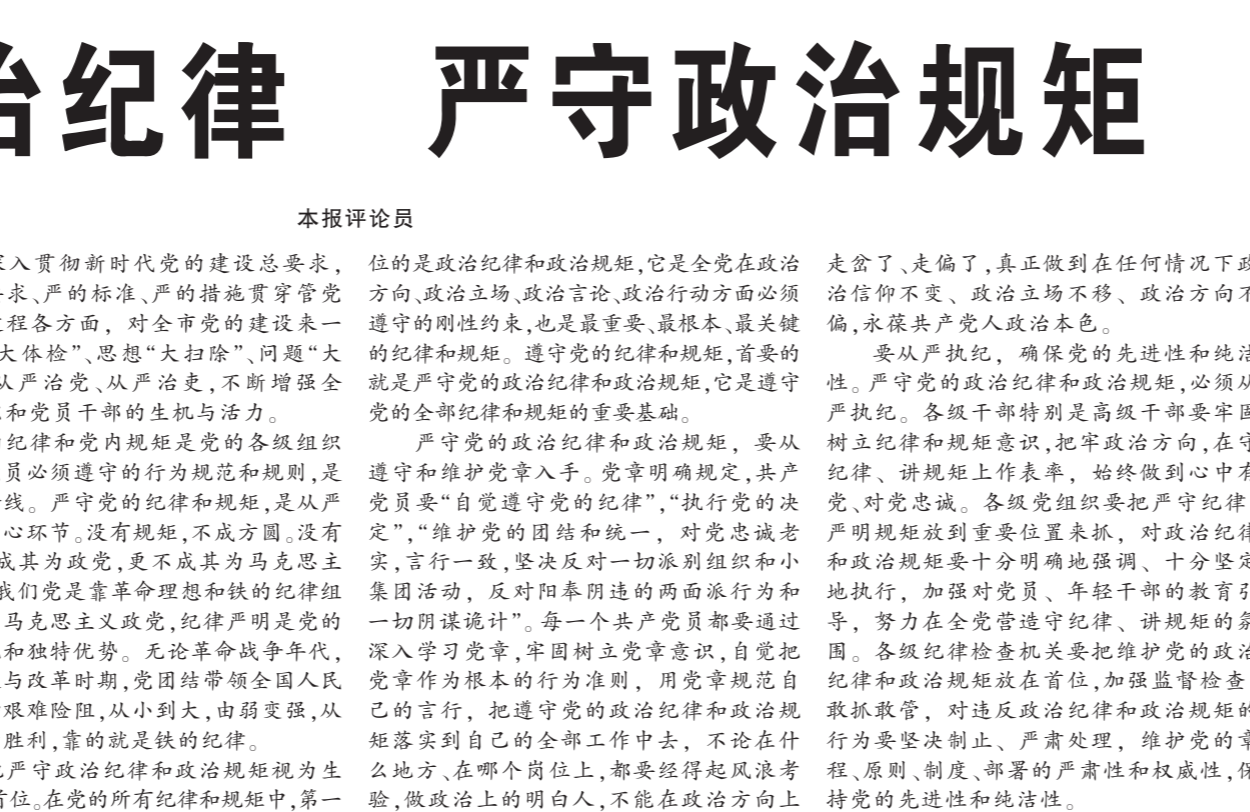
治纪律　严守政治规矩

本报评论员

深入贯彻新时代党的建设总要求，要求、严的标准、严的措施贯穿管党过程各方面，对全市党的建设来一“大体检”、思想“大扫除”、问题“大从严治党、从严治吏，不断增强全织和党员干部的生机与活力。

纪律和党内规矩是党的各级组织员必须遵守的行为规范和规则，是线。严守党的纪律和规矩，是从严心环节。没有规矩，不成方圆。没有成其为政党，更不成其为马克思主我们党是靠革命理想和铁的纪律组马克思主义政党，纪律严明是党的和独特优势。无论革命战争年代，与改革时期，党团结带领全国人民艰难险阻，从小到大，由弱变强，从胜利，靠的就是铁的纪律。

把严守政治纪律和政治规矩视为生首位。在党的所有纪律和规矩中，第一位的是政治纪律和政治规矩，它是全党在政治方向、政治立场、政治言论、政治行动方面必须遵守的刚性约束，也是最重要、最根本、最关键的纪律和规矩。遵守党的纪律和规矩，首要的就是严守党的政治纪律和政治规矩，它是遵守党的全部纪律和规矩的重要基础。

严守党的政治纪律和政治规矩，要从遵守和维护党章入手。党章明确规定，共产党员要“自觉遵守党的纪律”，“执行党的决定”，“维护党的团结和统一，对党忠诚老实，言行一致，坚决反对一切派别组织和小集团活动，反对阳奉阴违的两面派行为和一切阴谋诡计”。每一个共产党员都要通过深入学习党章，牢固树立党章意识，自觉把党章作为根本的行为准则，用党章规范自己的言行，把遵守党的政治纪律和政治规矩落实到自己的全部工作中去，不论在什么地方、在哪个岗位上，都要经得起风浪考验，做政治上的明白人，不能在政治方向上走岔了、走偏了，真正做到在任何情况下政治信仰不变、政治立场不移、政治方向不偏，永葆共产党人政治本色。

要从严执纪，确保党的先进性和纯洁性。严守党的政治纪律和政治规矩，必须从严执纪。各级干部特别是高级干部要牢固树立纪律和规矩意识，把牢政治方向，在守纪律、讲规矩上作表率，始终做到心中有党、对党忠诚。各级党组织要把严守纪律严明规矩放到重要位置来抓，对政治纪律和政治规矩要十分明确地强调、十分坚定地执行，加强对党员、年轻干部的教育引导，努力在全党营造守纪律、讲规矩的氛围。各级纪律检查机关要把维护党的政治纪律和政治规矩放在首位，加强监督检查，敢抓敢管，对违反政治纪律和政治规矩的行为要坚决制止、严肃处理，维护党的章程、原则、制度、部署的严肃性和权威性，保持党的先进性和纯洁性。